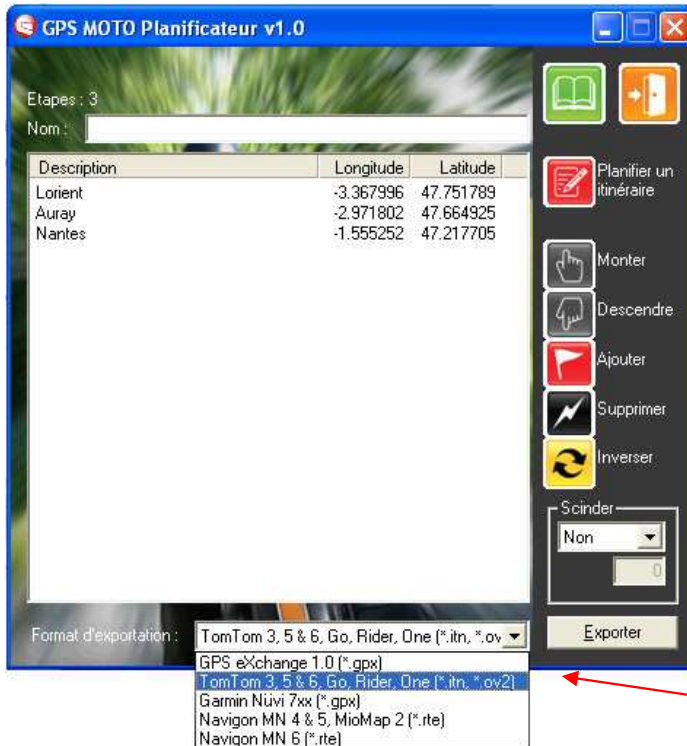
GPS MOTO Planificateur v1.0

Etapes : 3

Nom :

| Description | Longitude | Latitude |
|---|---|---|
| Lorient | -3.367996 | 47.751789 |
| Auray | -2.971802 | 47.664925 |
| Nantes | -1.555252 | 47.217705 |

Planifier un itinéraire

Monter

Descendre

Ajouter

Supprimer

Inverser

Scinder

Non

0

Format d'exportation : TomTom 3, 5 & 6, Go, Rider, One (*.itn, *.ov

Exporter

GPS eXchange 1.0 (*.gpx)
TomTom 3, 5 & 6, Go, Rider, One (*.itn, *.ov2)
Garmin Nüvi 7xx (*.gpx)
Navigon MN 4 & 5, MioMap 2 (*.rte)
Navigon MN 6 (*.rte)